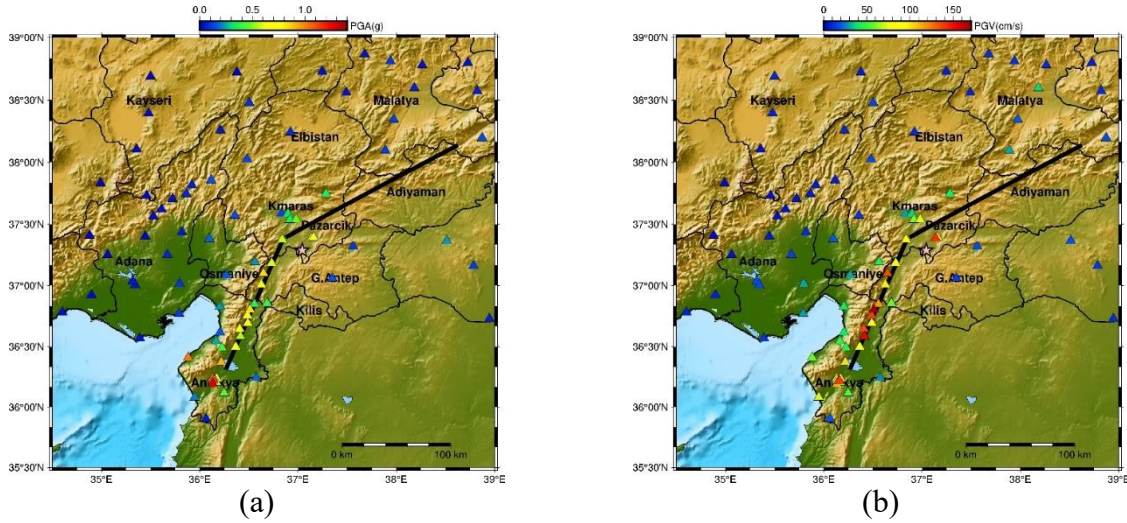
0.0 0.5 1.0 PGA(g)

39°00'N
38°30'N
38°00'N
37°30'N
37°00'N
36°30'N
36°00'N
35°30'N

Kayseri
Malatya
Elbistan
Adiyaman
Kmaras
Pazarcik
Adana
Osmaniye
G.Antep
Kilis
Antakya

0 km 100 km

35°E 36°E 37°E 38°E 39°E

(a)

0 50 100 150 PGV(cm/s)

39°00'N
38°30'N
38°00'N
37°30'N
37°00'N
36°30'N
36°00'N
35°30'N

Kayseri
Malatya
Elbistan
Adiyaman
Kmaras
Pazarcik
Adana
Osmaniye
G.Antep
Kilis
Antakya

0 km 100 km

35°E 36°E 37°E 38°E 39°E

(b)